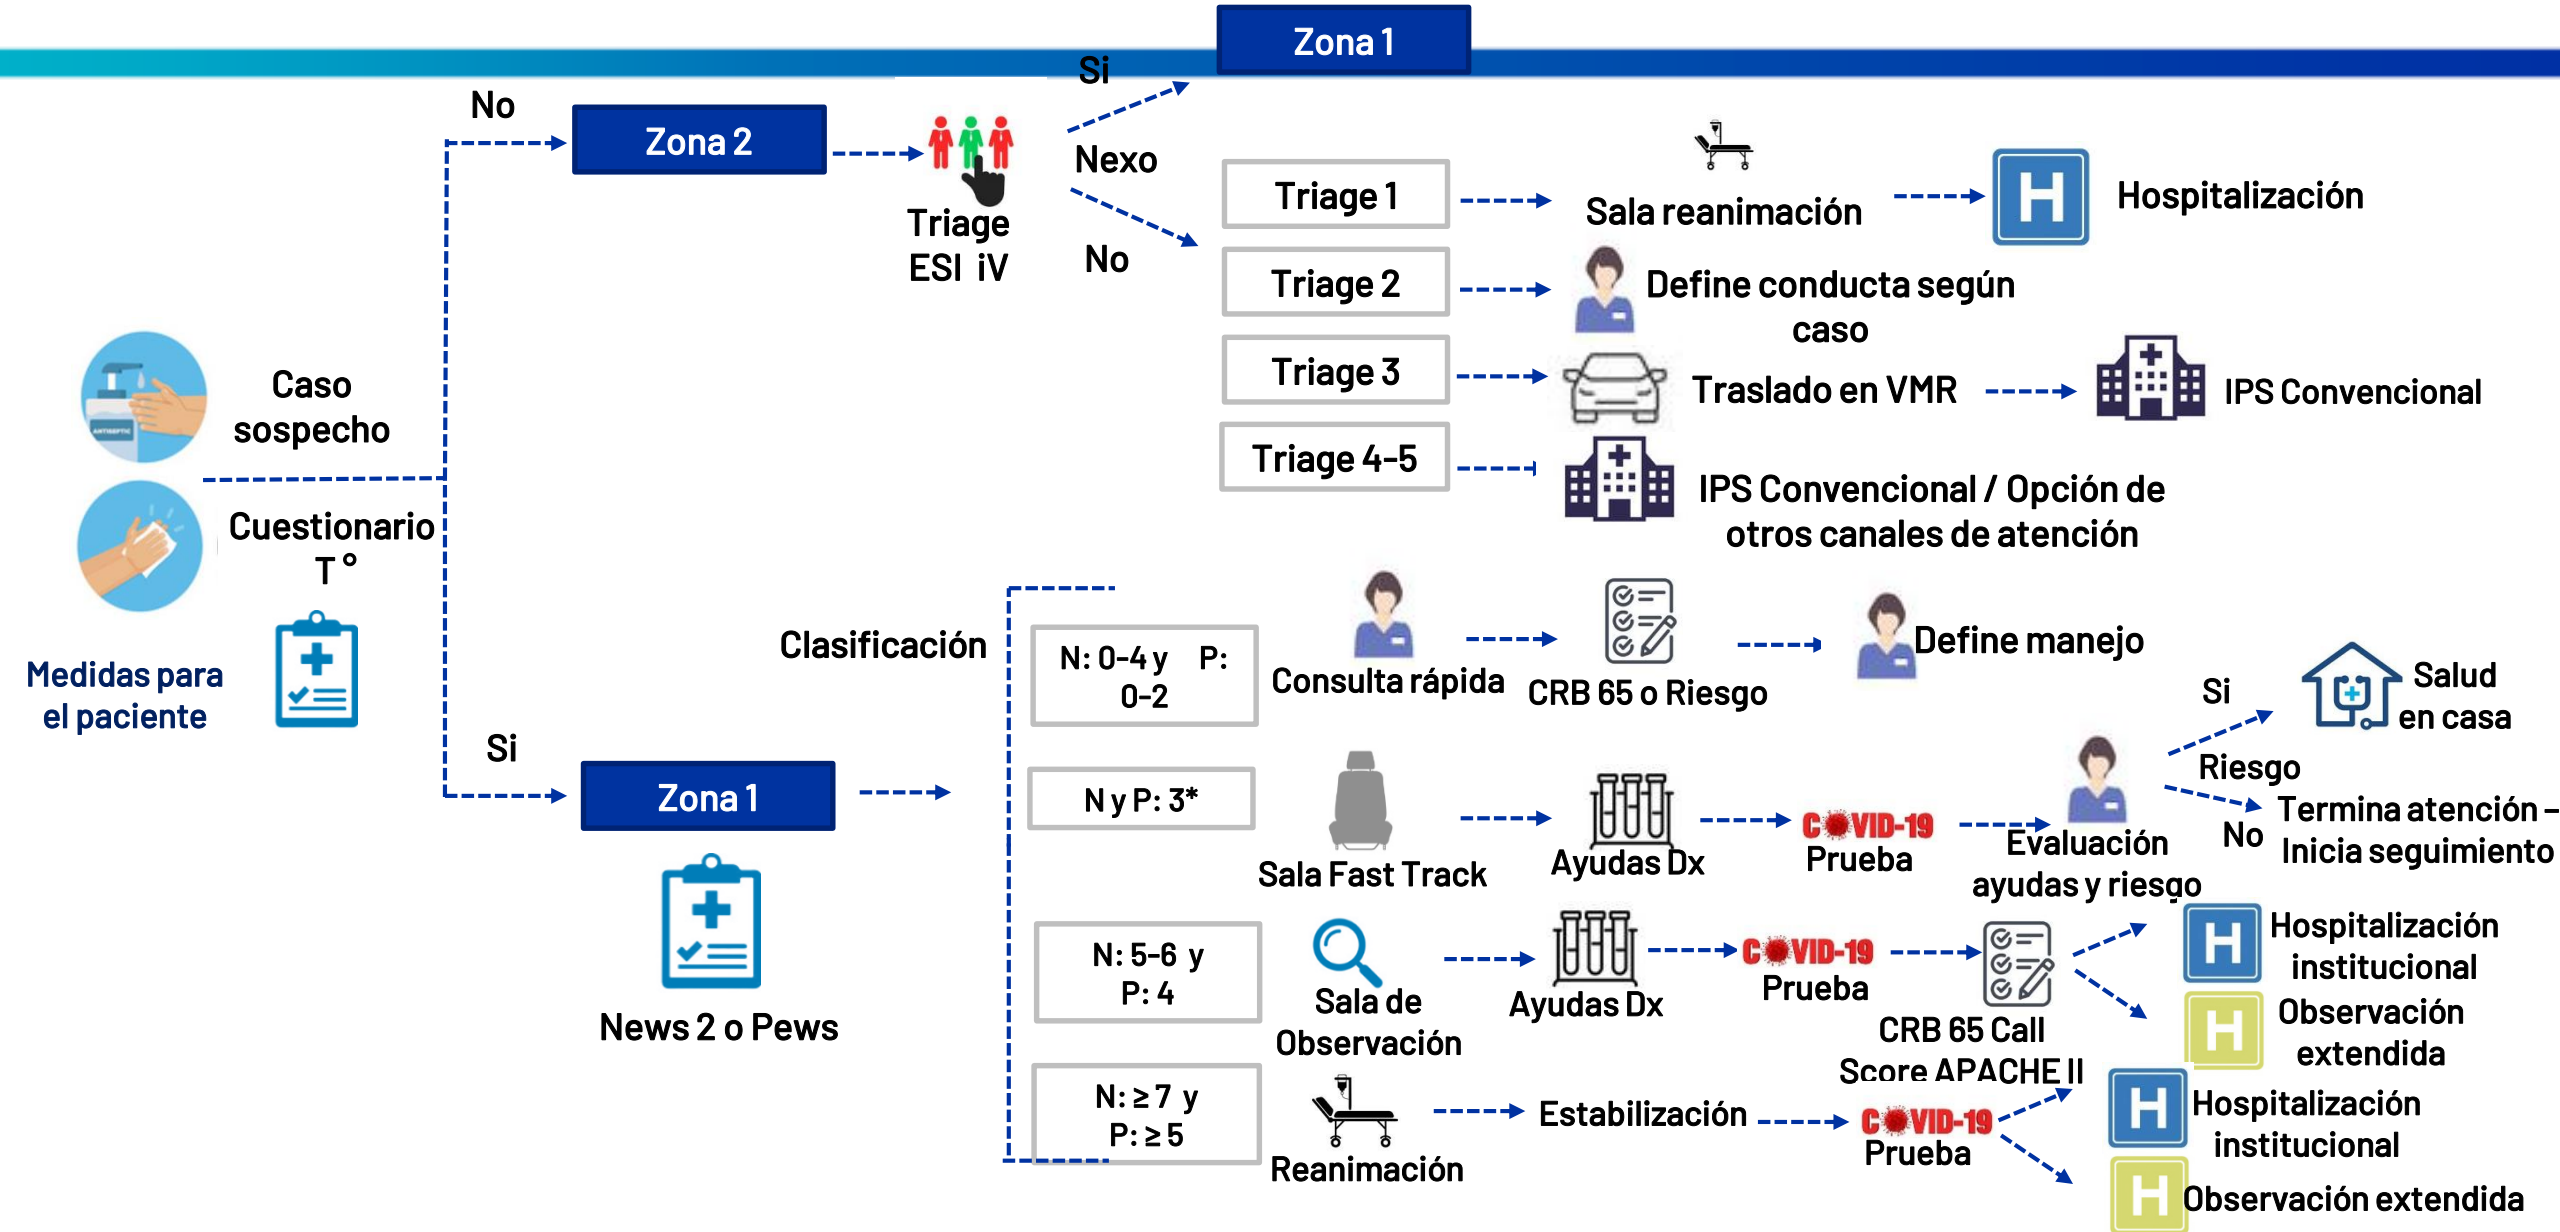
Zona 1

No

Zona 2

Triage ESI iV

Si

Nexo

No

Triage 1

Sala reanimación

H

Hospitalización

Triage 2

Define conducta según caso

Triage 3

Traslado en VMR

IPS Convencional

Triage 4-5

IPS Convencional / Opción de otros canales de atención

Caso sospecho

Cuestionario T °

Medidas para el paciente

Clasificación

N: 0-4 y P: 0-2

Consulta rápida

CRB 65 o Riesgo

Define manejo

Si

Salud en casa

Riesgo

Si

Zona 1

N y P: 3*

Sala Fast Track

Ayudas Dx

COVID-19 Prueba

Evaluación ayudas y riesgo

No

Termina atención – Inicia seguimiento

News 2 o Pews

N: 5-6 y P: 4

Sala de Observación

Ayudas Dx

COVID-19 Prueba

CRB 65 Call Score APACHE II

H

Hospitalización institucional

H

Observación extendida

N: ≥ 7 y P: ≥ 5

Reanimación

Estabilización

COVID-19 Prueba

H

Hospitalización institucional

H

Observación extendida